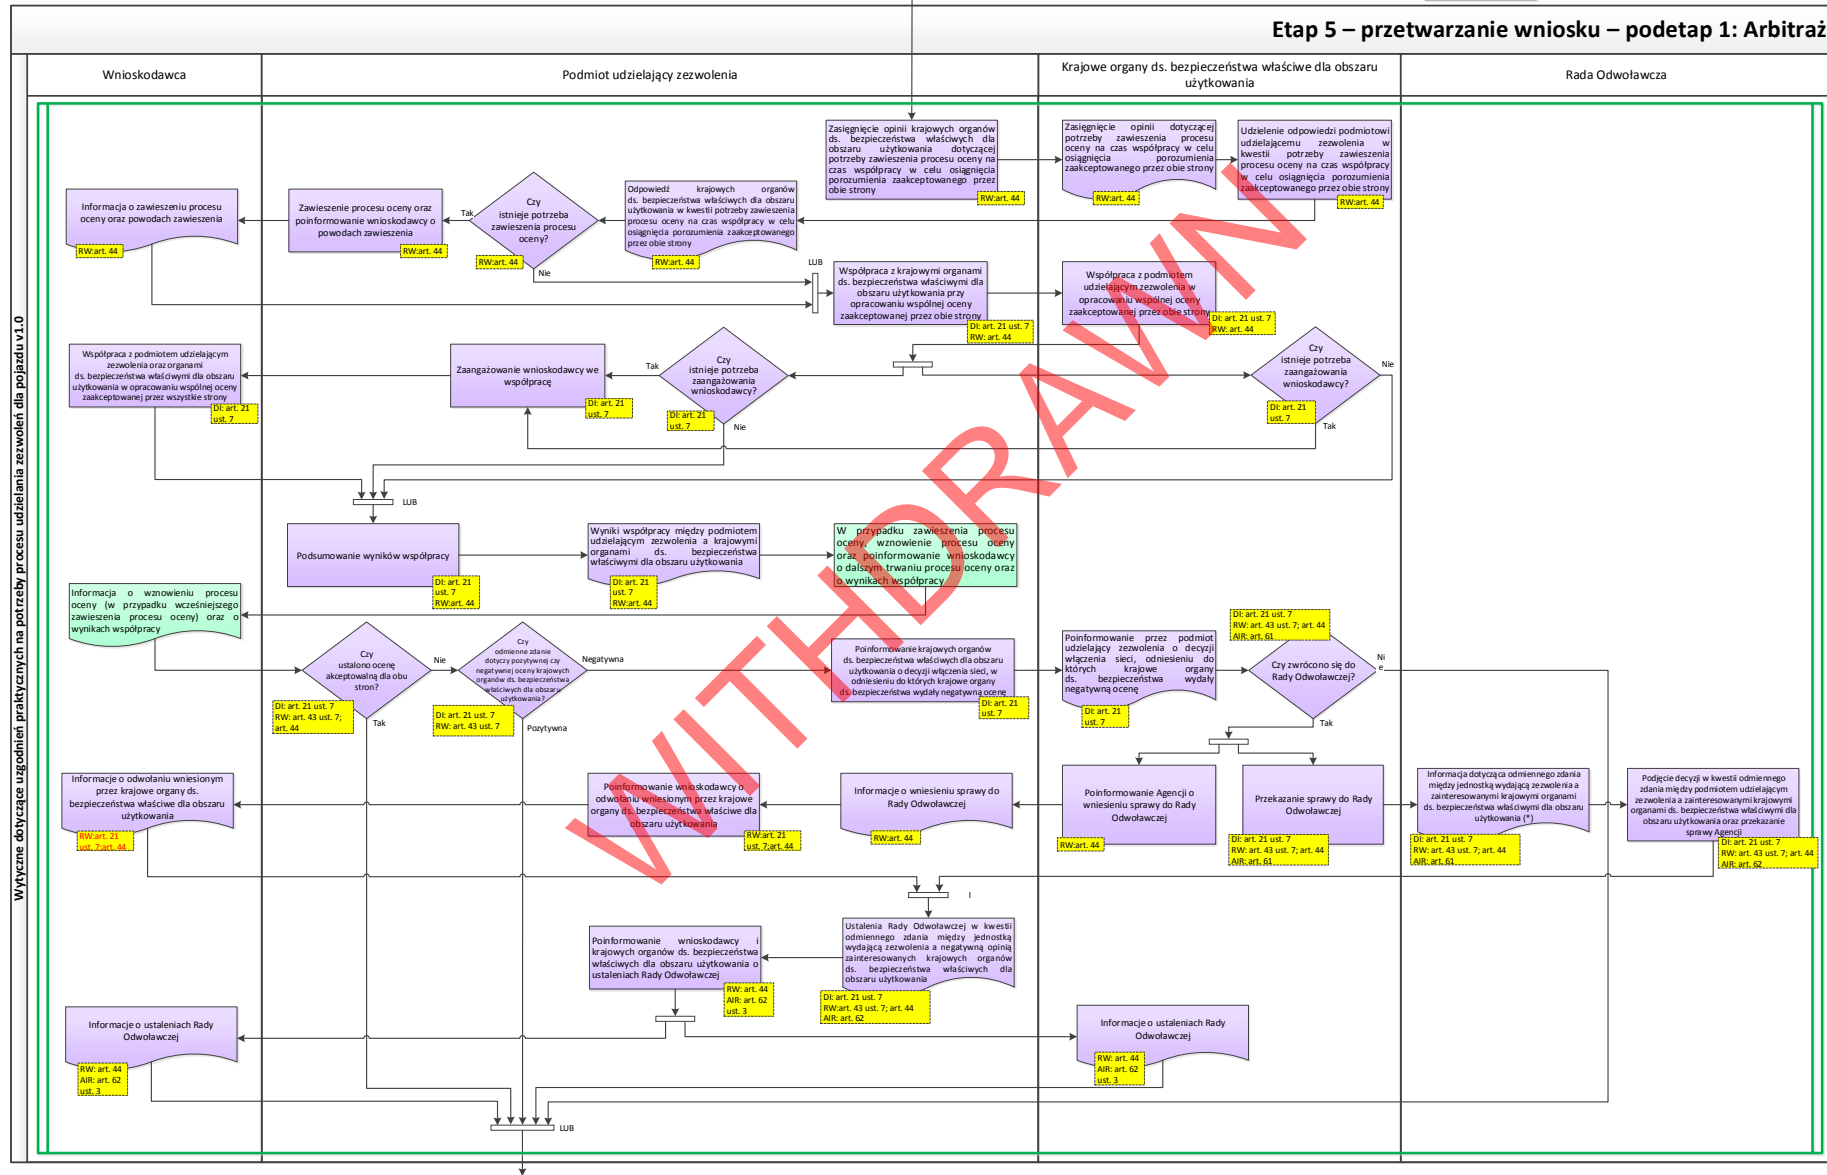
Etap 5 – przetwarzanie wniosku – podetap 1: Arbitraż

Wytyczne dotyczące uzgodnień praktycznych na potrzeby procesu udzielania zezwoleń dla pojazdu v1.0

Wnioskodawca

Podmiot udzielający zezwolenia

Krajowe organy ds. bezpieczeństwa właściwe dla obszaru użytkowania

Rada Odwoławcza

Zasięgnięcie opinii krajowych organów ds. bezpieczeństwa właściwych dla obszaru użytkowania dotyczącej potrzeby zawieszenia procesu oceny na czas współpracy w celu osiągnięcia porozumienia zaakceptowanego przez obie strony
RW:art. 44

Zasięgnięcie opinii dotyczącej potrzeby zawieszenia procesu oceny na czas współpracy w celu osiągnięcia porozumienia zaakceptowanego przez obie strony
RW:art. 44

Udzielenie odpowiedzi podmiotowi udzielającemu zezwolenia w kwestii potrzeby zawieszenia procesu oceny na czas współpracy w celu osiągnięcia porozumienia zaakceptowanego przez obie strony
RW:art. 44

Odpowiedź krajowych organów ds. bezpieczeństwa właściwych dla obszaru użytkowania w kwestii potrzeby zawieszenia procesu oceny na czas współpracy w celu osiągnięcia porozumienia zaakceptowanego przez obie strony
RW:art. 44

Czy istnieje potrzeba zawieszenia procesu oceny?
RW:art. 44
Tak
Nie

Zawieszenie procesu oceny oraz poinformowanie wnioskodawcy o powodach zawieszenia
RW:art. 44

Informacja o zawieszeniu procesu oceny oraz powodach zawieszenia
RW:art. 44

LUB

Współpraca z krajowymi organami ds. bezpieczeństwa właściwymi dla obszaru użytkowania przy opracowaniu wspólnej oceny zaakceptowanej przez obie strony
DI: art. 21 ust. 7
RW: art. 44

Współpraca z podmiotem udzielającym zezwolenia w opracowaniu wspólnej oceny zaakceptowanej przez obie strony
DI: art. 21 ust. 7
RW: art. 44

Czy istnieje potrzeba zaangażowania wnioskodawcy?
DI: art. 21 ust. 7
Nie
Tak

Czy istnieje potrzeba zaangażowania wnioskodawcy?
DI: art. 21 ust. 7
Tak
Nie

Zaangażowanie wnioskodawcy we współpracę
DI: art. 21 ust. 7

Współpraca z podmiotem udzielającym zezwolenia oraz organami ds. bezpieczeństwa właściwymi dla obszaru użytkowania w opracowaniu wspólnej oceny zaakceptowanej przez wszystkie strony
DI: art. 21 ust. 7

LUB

Podsumowanie wyników współpracy
DI: art. 21 ust. 7
RW:art. 44

Wyniki współpracy między podmiotem udzielającym zezwolenia a krajowymi organami ds. bezpieczeństwa właściwymi dla obszaru użytkowania
DI: art. 21 ust. 7
RW:art. 44

W przypadku zawieszenia procesu oceny, wznowienie procesu oceny oraz poinformowanie wnioskodawcy o dalszym trwaniu procesu oceny oraz o wynikach współpracy

Informacja o wznowieniu procesu oceny (w przypadku wcześniejszego zawieszenia procesu oceny) oraz o wynikach współpracy

Czy ustalono ocenę akceptowalną dla obu stron?
DI: art. 21 ust. 7
RW: art. 43 ust. 7; art. 44
Nie
Tak

Czy odmienne zdanie dotyczy pozytywnej czy negatywnej oceny krajowych organów ds. bezpieczeństwa właściwych dla obszaru użytkowania?
DI: art. 21 ust. 7
RW: art. 43 ust. 7
Negatywna
Pozytywna

Poinformowanie krajowych organów ds. bezpieczeństwa właściwych dla obszaru użytkowania o decyzji włączenia sieci, w odniesieniu do których krajowe organy ds. bezpieczeństwa wydały negatywną ocenę
DI: art. 21 ust. 7

Poinformowanie przez podmiot udzielający zezwolenia o decyzji włączenia sieci, odniesieniu do których krajowe organy ds. bezpieczeństwa wydały negatywną ocenę
DI: art. 21 ust. 7

Czy zwrócono się do Rady Odwoławczej?
DI: art. 21 ust. 7
RW: art. 43 ust. 7; art. 44
AIR: art. 61
Nie
Tak

Poinformowanie Agencji o wniesieniu sprawy do Rady Odwoławczej
RW:art. 44

Przekazanie sprawy do Rady Odwoławczej
DI: art. 21 ust. 7
RW: art. 43 ust. 7; art. 44
AIR: art. 61

Informacja dotycząca odmiennego zdania między jednostką wydającą zezwolenia a zainteresowanymi krajowymi organami ds. bezpieczeństwa właściwymi dla obszaru użytkowania (*)
DI: art. 21 ust. 7
RW: art. 43 ust. 7; art. 44
AIR: art. 61

Podjęcie decyzji w kwestii odmiennego zdania między podmiotem udzielającym zezwolenia a zainteresowanymi krajowymi organami ds. bezpieczeństwa właściwymi dla obszaru użytkowania oraz przekazanie sprawy Agencji
DI: art. 21 ust. 7
RW: art. 43 ust. 7; art. 44
AIR: art. 62

Informacje o wniesieniu sprawy do Rady Odwoławczej
RW: art. 44

Poinformowanie wnioskodawcy o odwołaniu wniesionym przez krajowe organy ds. bezpieczeństwa właściwe dla obszaru użytkowania
RW: art. 21 ust. 7;art. 44

Informacje o odwołaniu wniesionym przez krajowe organy ds. bezpieczeństwa właściwe dla obszaru użytkowania
RW: art. 21 ust. 7;art. 44

I

Ustalenia Rady Odwoławczej w kwestii odmiennego zdania między jednostką wydającą zezwolenia a negatywną opinią zainteresowanych krajowych organów ds. bezpieczeństwa właściwych dla obszaru użytkowania
DI: art. 21 ust. 7
RW:art. 43 ust. 7; art. 44
AIR: art. 62

Poinformowanie wnioskodawcy i krajowych organów ds. bezpieczeństwa właściwych dla obszaru użytkowania o ustaleniach Rady Odwoławczej
RW: art. 44
AIR: art. 62 ust. 3

Informacje o ustaleniach Rady Odwoławczej
RW: art. 44
AIR: art. 62 ust. 3

Informacje o ustaleniach Rady Odwoławczej
RW: art. 44
AIR: art. 62 ust. 3

LUB

WITHDRAWN